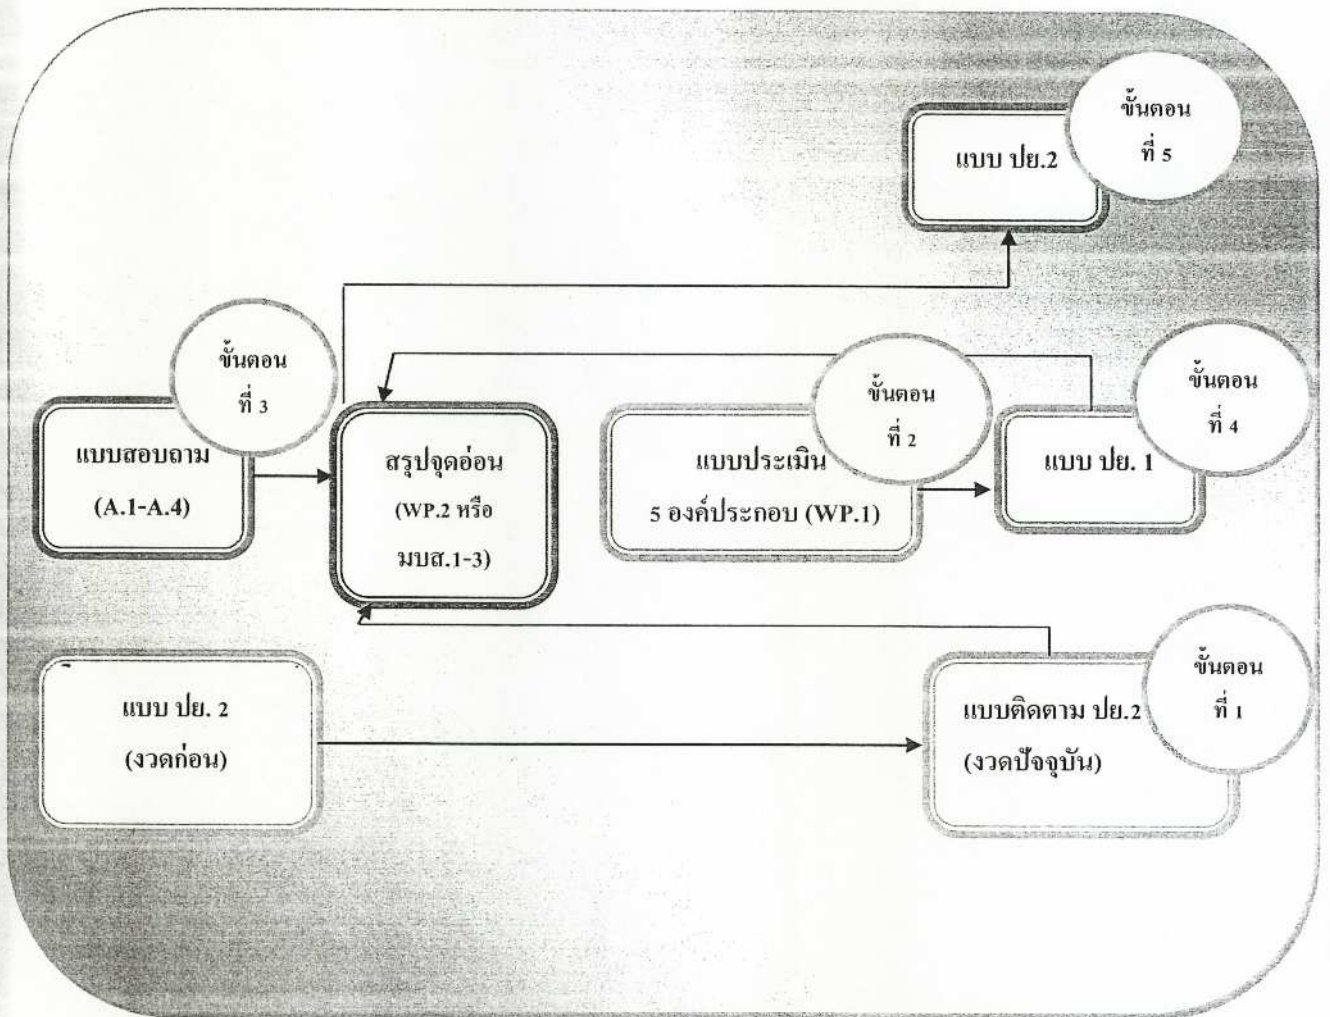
แบบ ปย.2

ขั้นตอน ที่ 5

ขั้นตอน ที่ 3

แบบสอบถาม (A.1-A.4)

สรุปจุดอ่อน (WP.2 หรือ มบส.1-3)

แบบประเมิน 5 องค์ประกอบ (WP.1)

ขั้นตอน ที่ 2

ขั้นตอน ที่ 4

แบบ ปย. 1

แบบ ปย. 2 (งวดก่อน)

แบบติดตาม ปย.2 (งวดปัจจุบัน)

ขั้นตอน ที่ 1